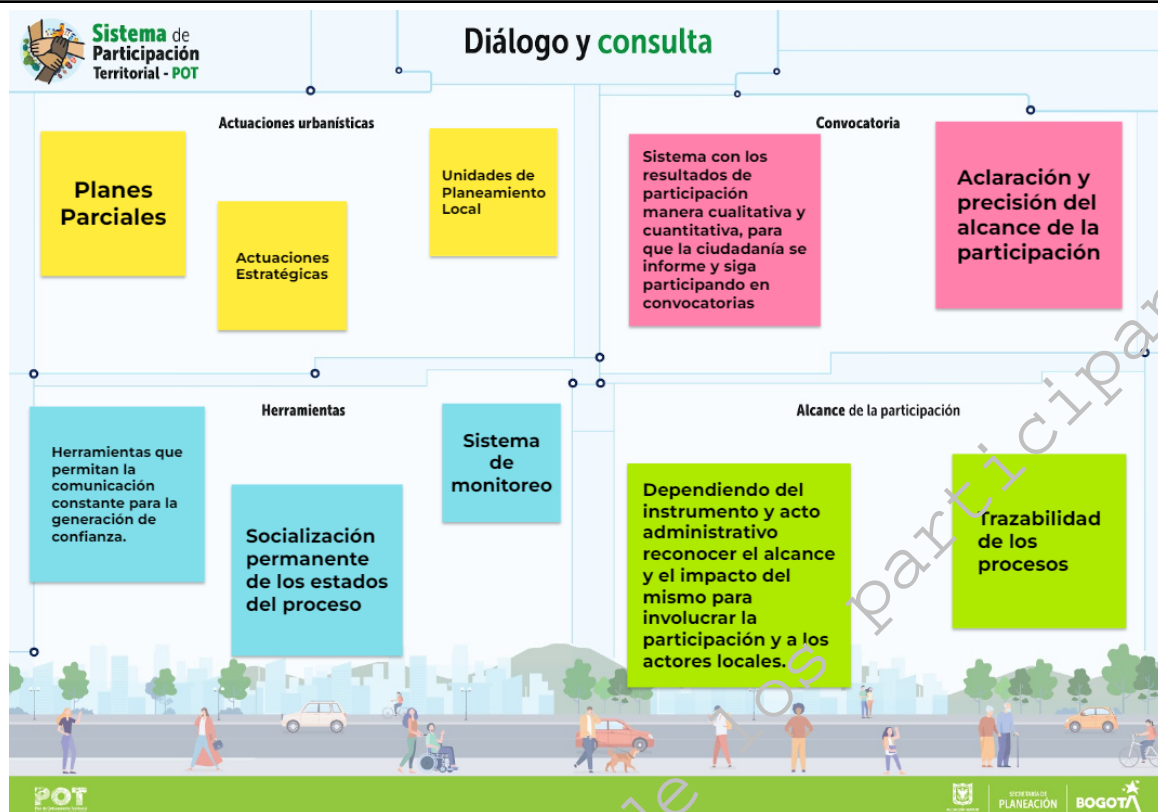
Sistema de Participación Territorial - POT

Diálogo y consulta

Actuaciones urbanísticas

Planes Parciales

Actuaciones Estratégicas

Unidades de Planeamiento Local

Convocatoria

Sistema con los resultados de participación manera cualitativa y cuantitativa, para que la ciudadanía se informe y siga participando en convocatorias

Aclaración y precisión del alcance de la participación

Herramientas

Herramientas que permitan la comunicación constante para la generación de confianza.

Socialización permanente de los estados del proceso

Sistema de monitoreo

Alcance de la participación

Dependiendo del instrumento y acto administrativo reconocer el alcance y el impacto del mismo para involucrar la participación y a los actores locales.

Trazabilidad de los procesos

e los participa

POT

SECRETARÍA DE PLANEACIÓN

BOGOTÁ